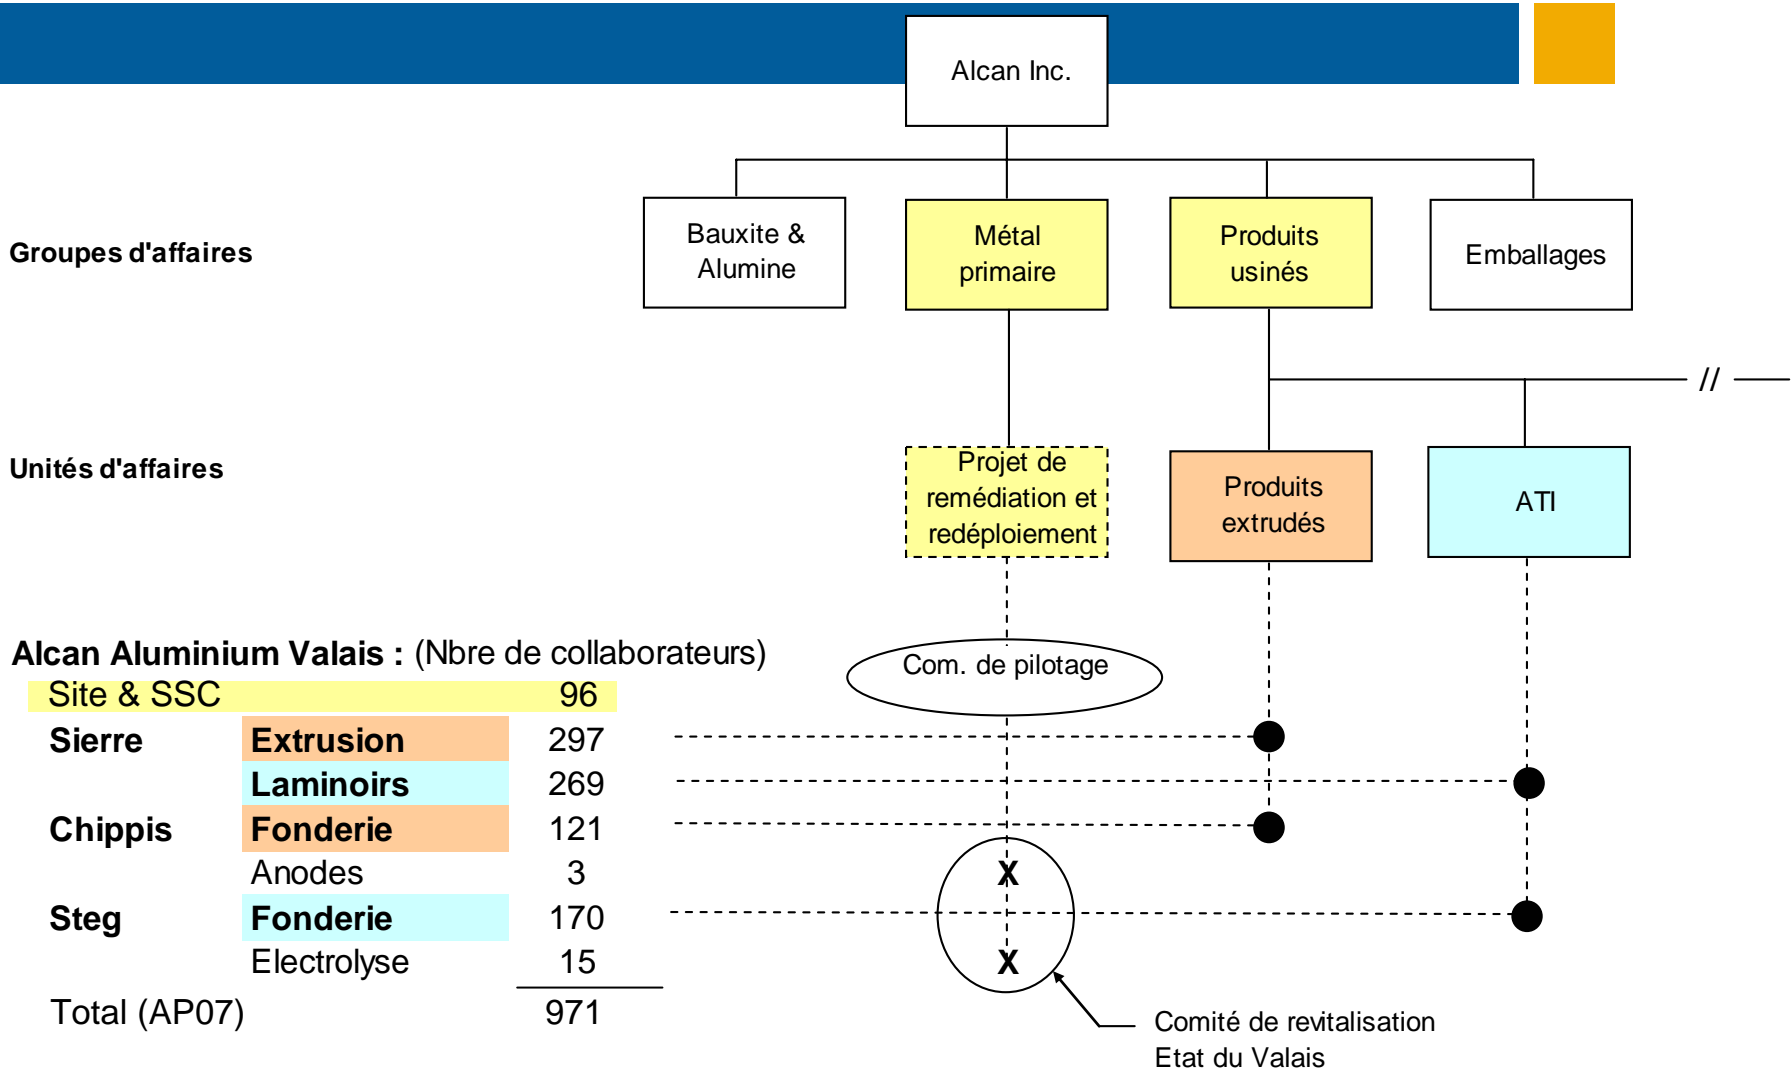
Alcan Inc.

Groupes d'affaires

Bauxite & Alumine

Métal primaire

Produits usinés

Emballages

//

Unités d'affaires

Projet de remédiation et redéploiement

Produits extrudés

ATI

Com. de pilotage

Alcan Aluminium Valais : (Nbre de collaborateurs)

| | | |
|---|---|---|
| Site & SSC | | 96 |
| Sierre | Extrusion | 297 |
| | Laminoirs | 269 |
| Chippis | Fonderie | 121 |
| | Anodes | 3 |
| Steg | Fonderie | 170 |
| | Electrolyse | 15 |
| Total (AP07) | | 971 |

X

X

Comité de revitalisation
Etat du Valais